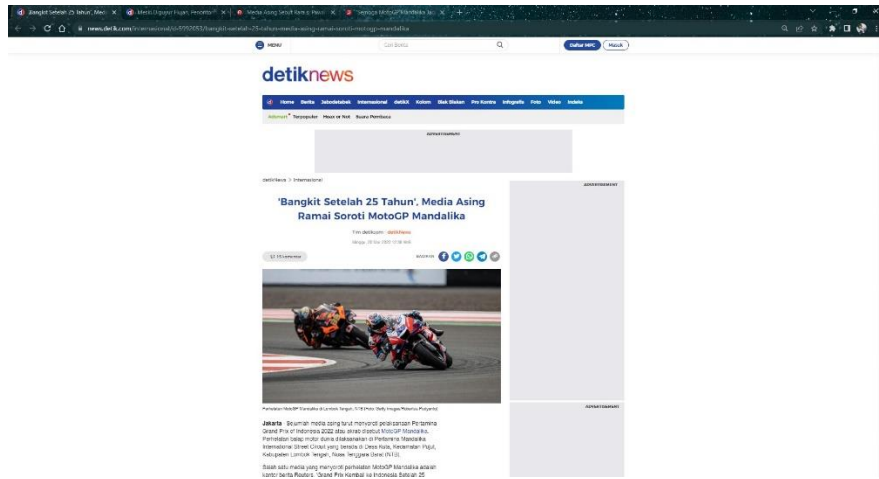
'Bangkit Setelah 25 Tahun', Medi ×   Media Asing Ramai Soroti ×   Media Asing Soroti Ramai Hawa ×   Sejarah MotoGP Mandalika ×   +

news.detik.com/internasional/d-5992053/bangkit-setelah-25-tahun-media-asing-ramai-soroti-motogp-mandalika

MENU   Cari Berita   Daftar MPC   Masuk

detiknews

Home   Berita   Jabodetabek   Internasional   detikX   Kolom   Blak-blakan   Pro Kontra   Infografis   Foto   Video   Indeks

Indonesia   Terpopuler   Hoax or Not   Suara Pembaca

ADVERTISEMENT

detikNews > Internasional

ADVERTISEMENT

'Bangkit Setelah 25 Tahun', Media Asing Ramai Soroti MotoGP Mandalika

Tim detikcom - detikNews

Minggu, 20 Mar 2022 12:18 WIB

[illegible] komentar   BAGIKAN

Perhelatan MotoGP Mandalika di Lombok Tengah, NTB (Foto: Getty Images/Mahmoud Fkaysaraf)

ADVERTISEMENT

Jakarta - Sejumlah media asing turut menyoroti pelaksanaan Pertamina Grand Prix of Indonesia 2022 atau akrab disebut MotoGP Mandalika. Perhelatan balap motor dunia diselenggarakan di Pertamina Mandalika International Street Circuit yang berada di Desa Kuta, Kecamatan Pujut, Kabupaten Lombok Tengah, Nusa Tenggara Barat (NTB).

Salah satu media yang menyoroti perhelatan MotoGP Mandalika adalah kantor berita Reuters. 'Grand Prix Kembali ke Indonesia Setelah 25